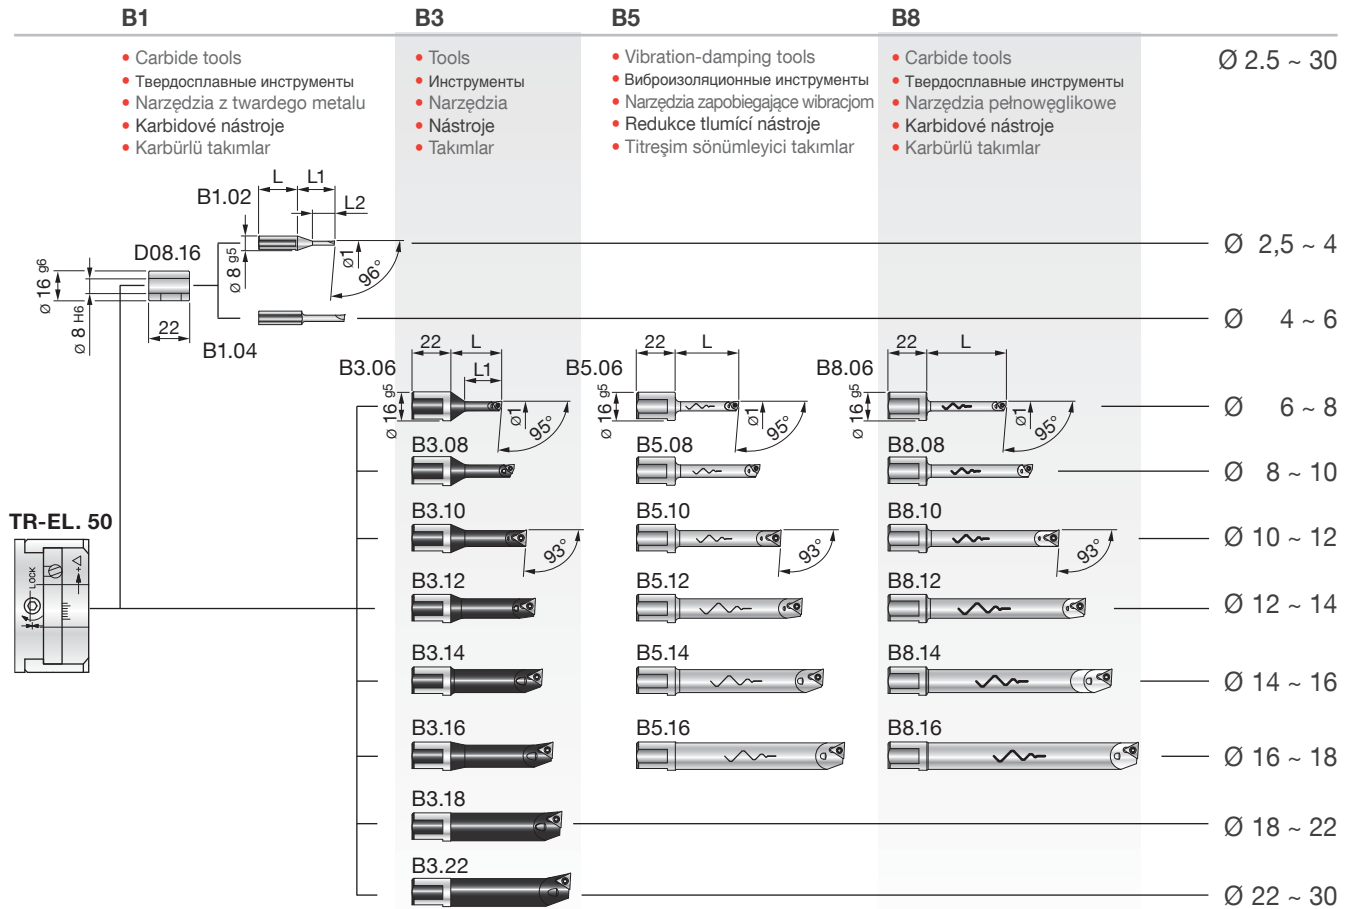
B1
B3
B5
B8

• Carbide tools
• Твердосплавные инструменты
• Narzędzia z twardego metalu
• Karbidové nástroje
• Karbürlü takımlar

• Tools
• Инструменты
• Narzędzia
• Nástroje
• Takımlar

• Vibration-damping tools
• Виброизоляционные инструменты
• Narzędzia zapobiegające wibracjom
• Redukce tlumící nástroje
• Titreşim sönümleyici takımlar

• Carbide tools
• Твердосплавные инструменты
• Narzędzia pełnowęglikowe
• Karbidové nástroje
• Karbürlü takımlar

Ø 2.5 ~ 30

B1.02
L
L1
L2
ø 8 g5
ø1
96°
Ø 2,5 ~ 4

D08.16
ø 16 g6
ø 8 H6
22
B1.04
Ø 4 ~ 6

B3.06
22
L
L1
ø 16 g5
ø1
95°

B5.06
22
L
ø 16 g5
ø1
95°

B8.06
22
L
ø 16 g5
ø1
95°
Ø 6 ~ 8

B3.08
B5.08
B8.08
Ø 8 ~ 10

TR-EL. 50
LOCK

B3.10
93°
B5.10
93°
B8.10
93°
Ø 10 ~ 12

B3.12
B5.12
B8.12
Ø 12 ~ 14

B3.14
B5.14
B8.14
Ø 14 ~ 16

B3.16
B5.16
B8.16
Ø 16 ~ 18

B3.18
Ø 18 ~ 22

B3.22
Ø 22 ~ 30